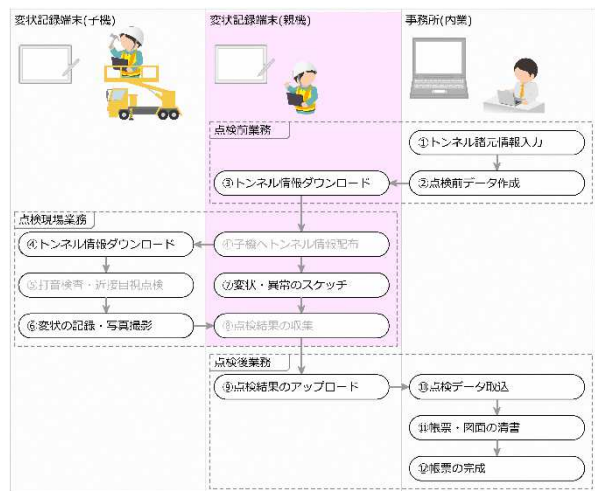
変状記録端末(子機)

変状記録端末(親機)

事務所(内業)

点検前業務

①トンネル諸元情報入力

③トンネル情報ダウンロード

②点検前データ作成

点検現場業務

④トンネル情報ダウンロード

④子機へトンネル情報配布

⑤打音検査・近接目視点検

⑦変状・異常のスケッチ

⑥変状の記録・写真撮影

⑧点検結果の収集

点検後業務

⑨点検結果のアップロード

⑩点検データ取込

⑪帳票・図面の清書

⑫帳票の完成